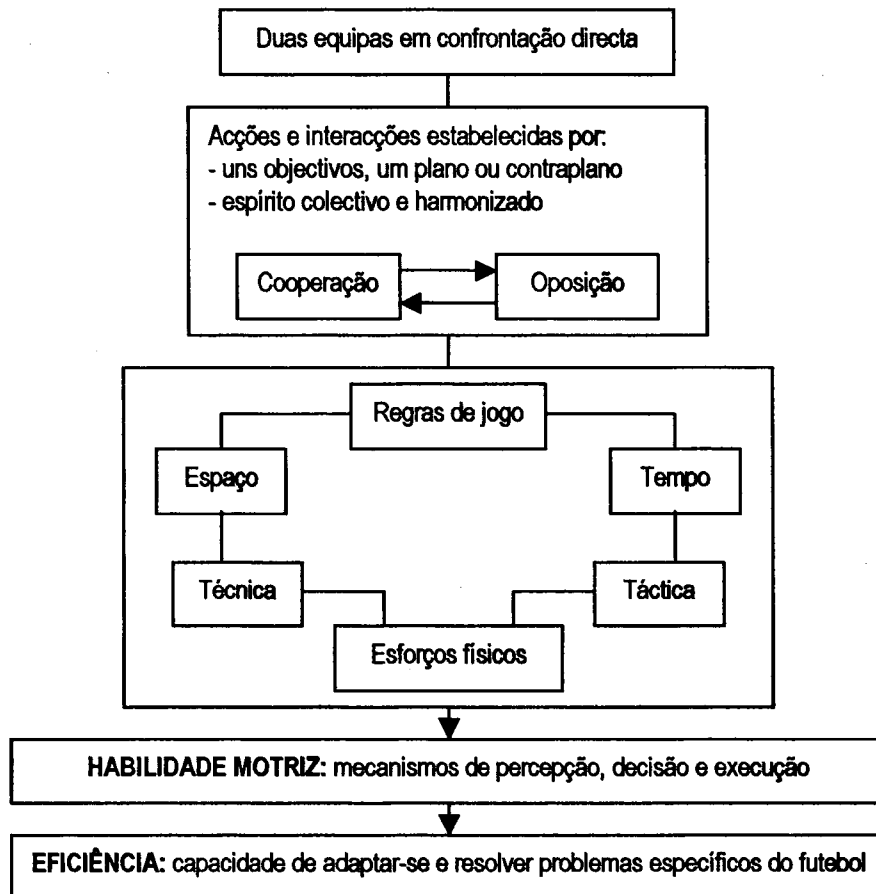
Duas equipas em confrontação directa

Acções e interacções estabelecidas por:
- uns objectivos, um plano ou contraplano
- espírito colectivo e harmonizado

Cooperação

Oposição

Regras de jogo

Espaço

Tempo

Técnica

Táctica

Esforços físicos

HABILIDADE MOTRIZ: mecanismos de percepção, decisão e execução

EFICIÊNCIA: capacidade de adaptar-se e resolver problemas específicos do futebol